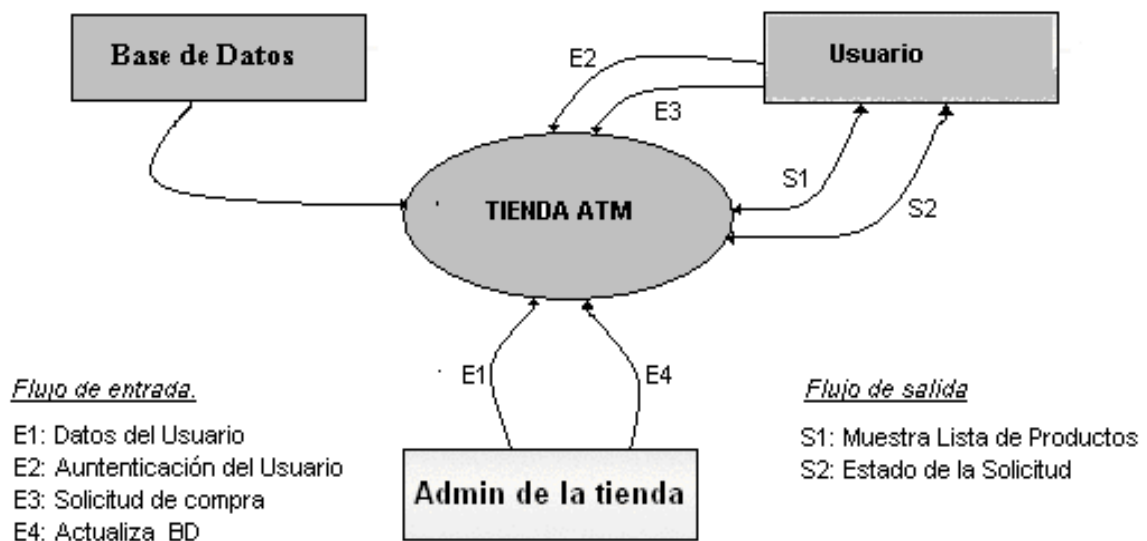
Base de Datos

Usuario

E2

E3

TIENDA ATM

S1

S2

E1

E4

Admin de la tienda

Flujo de entrada.

E1: Datos del Usuario
E2: Auntenticación del Usuario
E3: Solicitud de compra
E4: Actualiza BD

Flujo de salida

S1: Muestra Lista de Productos
S2: Estado de la Solicitud